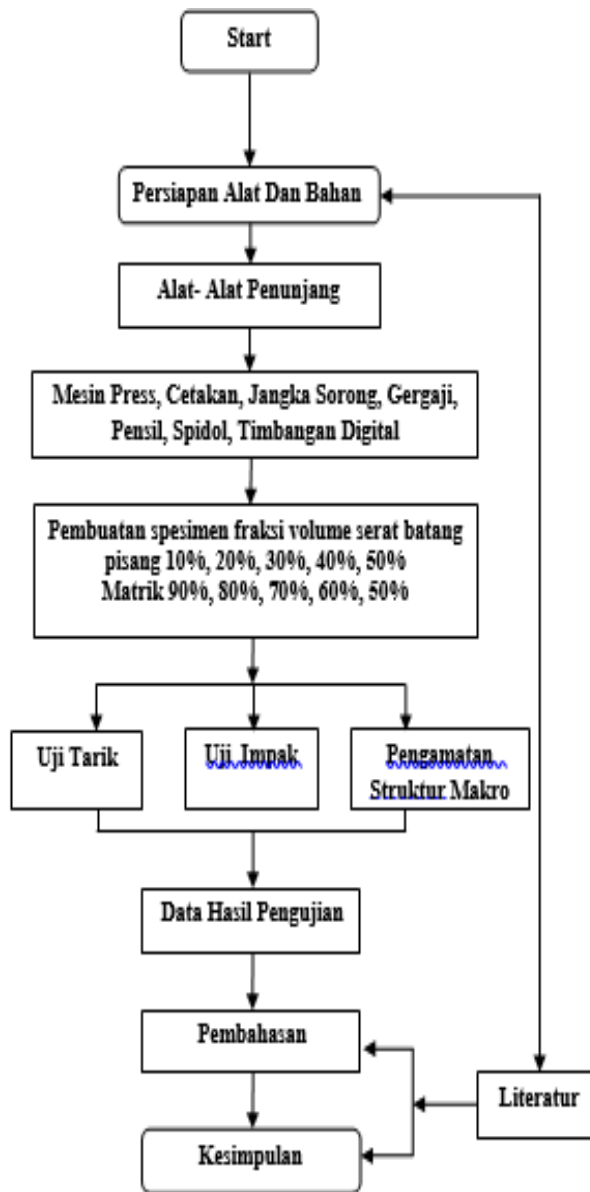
Start

Persiapan Alat Dan Bahan

Alat- Alat Penunjang

Mesin Press, Cetakan, Jangka Sorong, Gergaji, Pensil, Spidol, Timbangan Digital

Pembuatan spesimen fraksi volume serat batang pisang 10%, 20%, 30%, 40%, 50%
Matrik 90%, 80%, 70%, 60%, 50%

Uji Tarik

Uji Impak

Pengamatan Struktur Makro

Data Hasil Pengujian

Pembahasan

Literatur

Kesimpulan